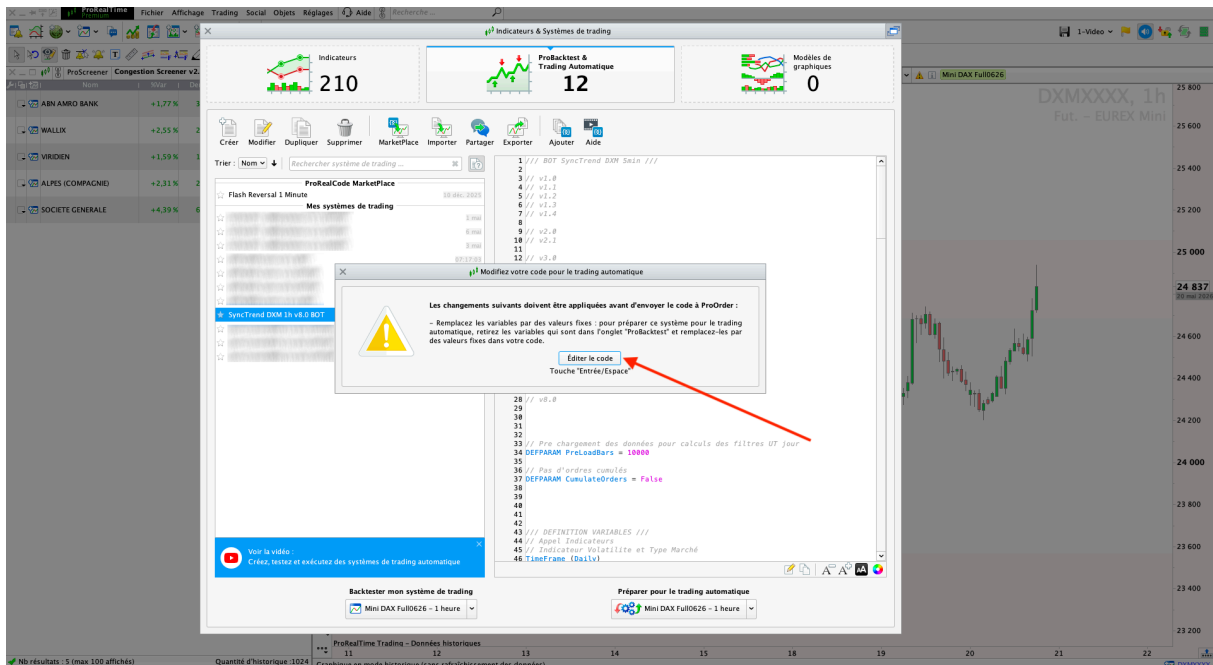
ProRealTime Premium Fichier Affichage Trading Social Objets Réglages Aide Recherche ...

1-Vidéo

ProScreener Congestion Screener v2.

ABN AMRO BANK +1,77 %
WALLIX +2,55 %
VIRIDIEN +1,59 %
ALPES (COMPAGNIE) +2,31 %
SOCIETE GENERALE +4,39 %

Mini DAX Full0626

DXMXXXX, 1h
Fut. - EUREX Mini

Indicateurs & Systèmes de trading

Indicateurs
210

ProBacktest & Trading Automatique
12

Modèles de graphiques
0

Créer Modifier Dupliquer Supprimer MarketPlace Importer Partager Exporter Ajouter Aide

Trier : Nom

Rechercher système de trading ...

ProRealCode MarketPlace
Flash Reversal 1 Minute
Mes systèmes de trading
SyncTrend DXM 1h v8.0 BOT

1 /// BOT SyncTrend DXM 5min ///
2
3 // v1.0
4 // v1.1
5 // v1.2
6 // v1.3
7 // v1.4
8
9 // v2.0
10 // v2.1
11
12 // v3.0
28 // v8.0
29
30
31
32
33 // Pre chargement des données pour calculs des filtres UT jour
34 DEFPARAM PreLoadBars = 10000
35
36 // Pas d'ordres cumulés
37 DEFPARAM CumulateOrders = False
38
39
40
41
42
43 /// DEFINITION VARIABLES ///
44 // Appel Indicateurs
45 // Indicateur Volatilité et Type Marché
46 TimeFrame (Daily)

Modifiez votre code pour le trading automatique

Les changements suivants doivent être appliquées avant d'envoyer le code à ProOrder :

- Remplacez les variables par des valeurs fixes : pour préparer ce système pour le trading automatique, retirez les variables qui sont dans l'onglet "ProBacktest" et remplacez-les par des valeurs fixes dans votre code.

Éditer le code
Touche "Entrée/Espace"

Voir la vidéo :
Créez, testez et exécutez des systèmes de trading automatique

Backtester mon système de trading
Mini DAX Full0626 - 1 heure

Préparer pour le trading automatique
Mini DAX Full0626 - 1 heure

25 800
25 600
25 400
25 200
25 000
24 837
24 600
24 400
24 200
24 000
23 800
23 600
23 400
23 200

ProRealTime Trading - Données historiques
12 13 14 15 18 19 20 21 22

Nb résultats : 5 (max 100 affichés)
Quantité d'historique :1024